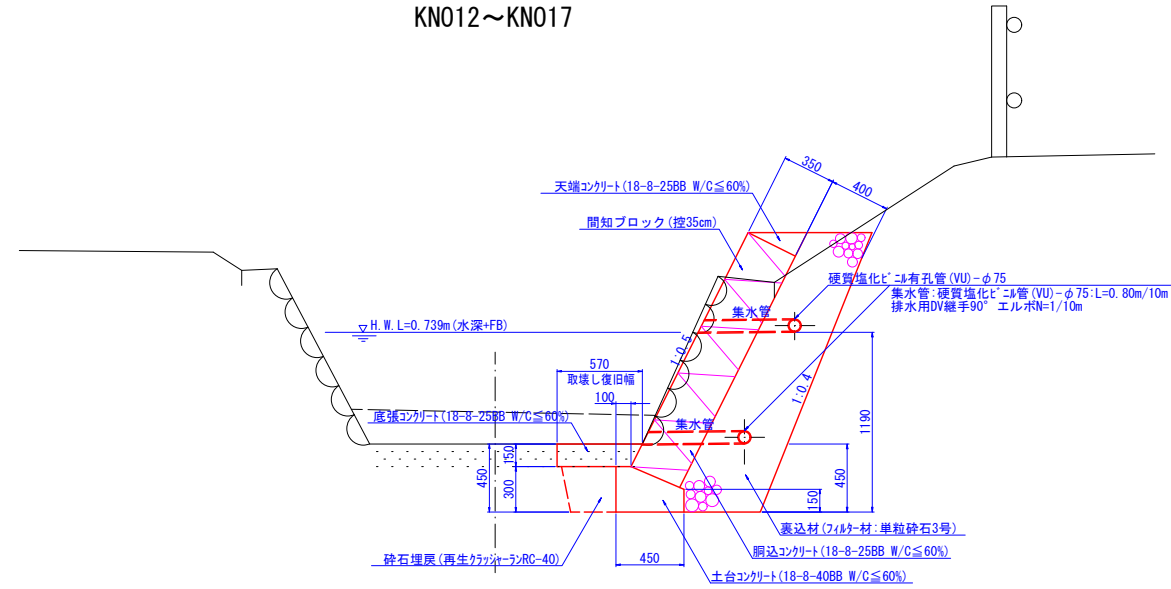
KN012～KN017

350
400
天端コンクリート(18-8-25BB W/C≦60%)
間知ブロック(控35cm)
硬質塩化ビニル有孔管(VU)-φ75
集水管:硬質塩化ビニル管(VU)-φ75:L=0.80m/10m
排水用DV継手90° エルボN=1/10m
集水管
H.W.L=0.739m(水深+FB)
1:0.5
1:0.4
570
取壊し復旧幅
100
底張コンクリート(18-8-25BB W/C≦60%)
集水管
1190
150
450
300
450
150
裏込材(フィルター材:単粒砕石3号)
胴込コンクリート(18-8-25BB W/C≦60%)
砕石埋戻(再生クラッシャーランRC-40)
450
土台コンクリート(18-8-40BB W/C≦60%)